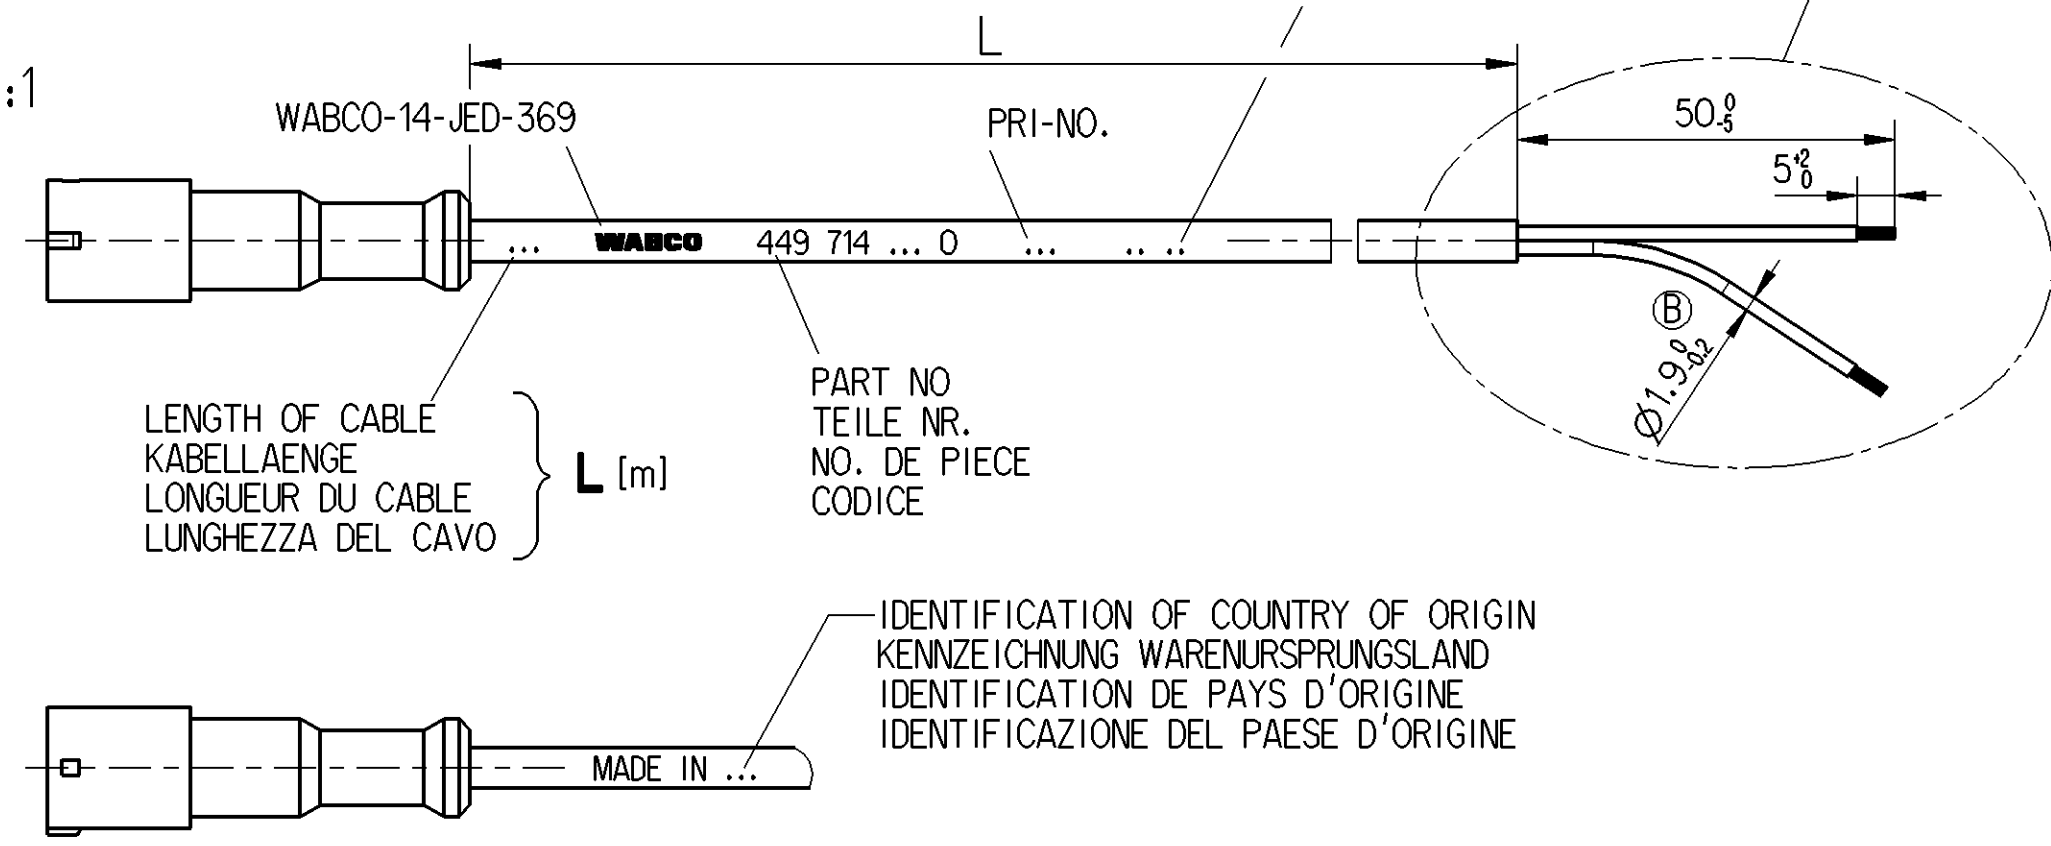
:1

L

WABCO-14-JED-369

PRI-NO.

$50^{0}_{-5}$

$5^{+2}_{0}$

... WABCO 449 714 ... 0 ... .. ..

B

$\varnothing 1.9^{0}_{-0.2}$

PART NO
TEILE NR.
NO. DE PIECE
CODICE

LENGTH OF CABLE
KABELLAENGE
LONGUEUR DU CABLE
LUNGHEZZA DEL CAVO

L [m]

IDENTIFICATION OF COUNTRY OF ORIGIN
KENNZEICHNUNG WARENURSPRUNGSLAND
IDENTIFICATION DE PAYS D'ORIGINE
IDENTIFICAZIONE DEL PAESE D'ORIGINE

MADE IN ...